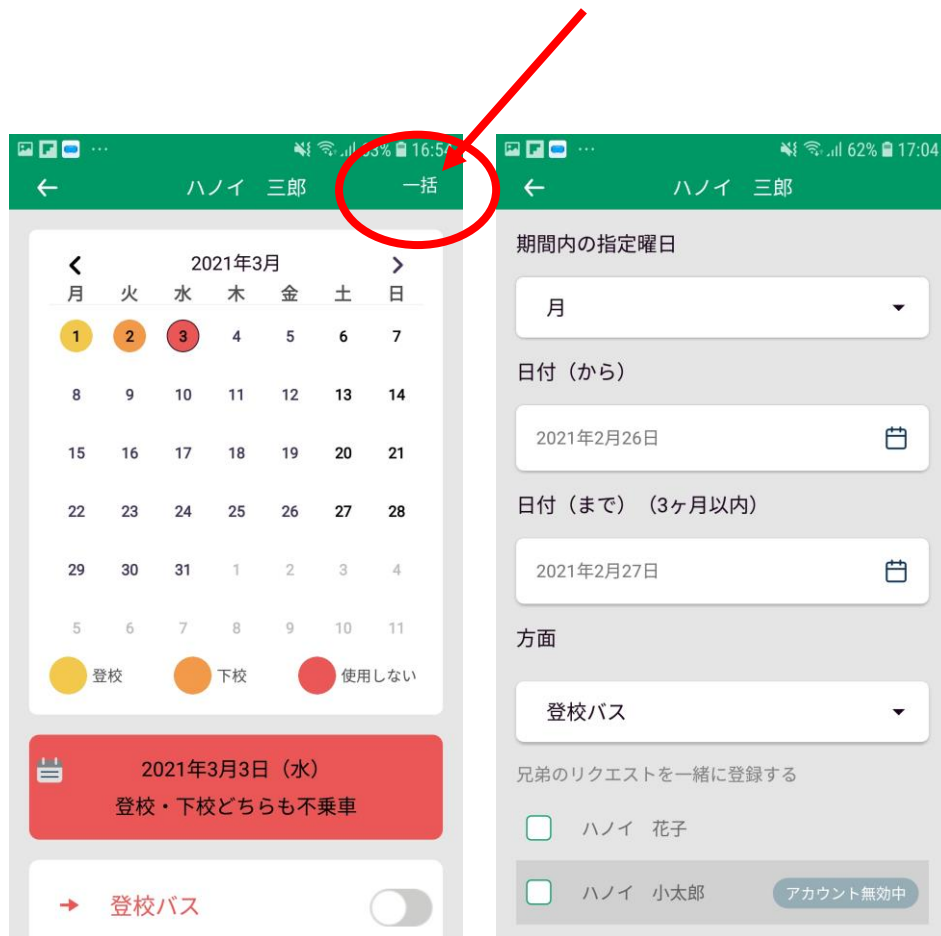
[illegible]% 16:5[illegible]

ハノイ　三郎　一括

2021年3月

| 月 | 火 | 水 | 木 | 金 | 土 | 日 |
|---|---|---|---|---|---|---|
| 1 | 2 | 3 | 4 | 5 | 6 | 7 |
| 8 | 9 | 10 | 11 | 12 | 13 | 14 |
| 15 | 16 | 17 | 18 | 19 | 20 | 21 |
| 22 | 23 | 24 | 25 | 26 | 27 | 28 |
| 29 | 30 | 31 | 1 | 2 | 3 | 4 |
| 5 | 6 | 7 | 8 | 9 | 10 | 11 |

登校　下校　使用しない

2021年3月3日（水）
登校・下校どちらも不乗車

登校バス

62% 17:04

ハノイ　三郎

期間内の指定曜日

月

日付（から）

2021年2月26日

日付（まで）（3ヶ月以内）

2021年2月27日

方面

登校バス

兄弟のリクエストを一緒に登録する

ハノイ　花子

ハノイ　小太郎　アカウント無効中